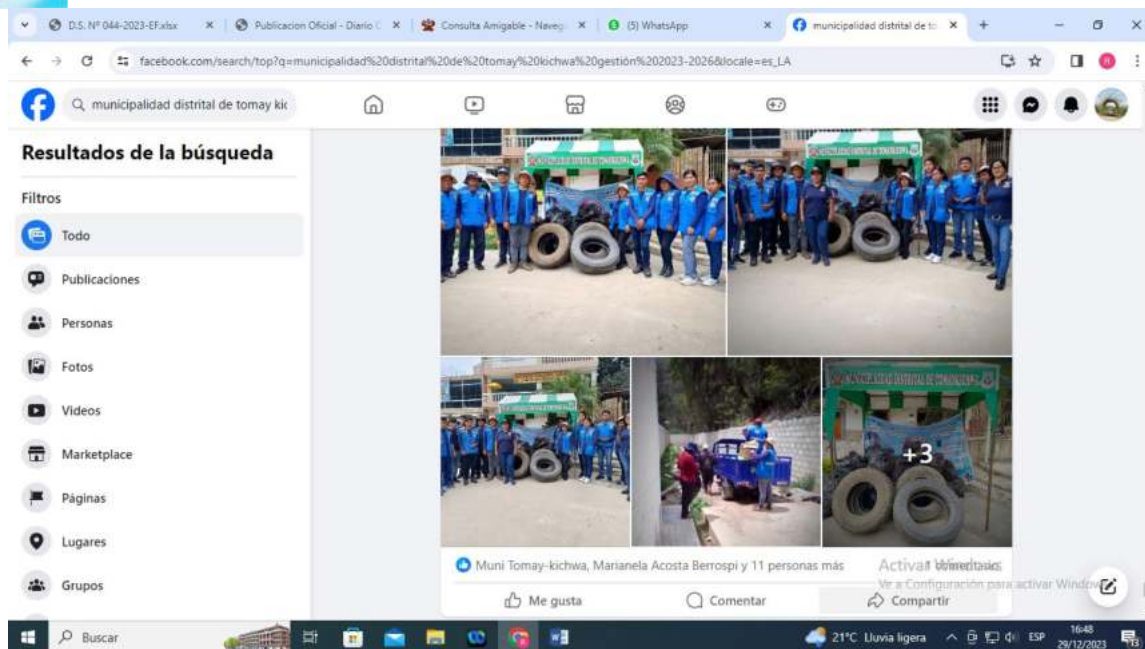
D.S. Nº 044-2023-EF.xlsx × | Publicacion Oficial - Diario × | Consulta Amigable - Naveg × | (5) WhatsApp × | municipalidad distrital de t × | +

facebook.com/search/top?q=municipalidad%20distrital%20de%20tomay%20kichwa%20gestión%202023-2026&locale=es_LA

municipalidad distrital de tomay kic

Resultados de la búsqueda

Filtros

Todo

Publicaciones

Personas

Fotos

Videos

Marketplace

Páginas

Lugares

Grupos

+3

Muni Tomay-kichwa, Marianela Acosta Berrospi y 11 personas más

1 comentario

Activar Windows
Ve a Configuración para activar Windows.

Me gusta

Comentar

Compartir

Buscar

21°C Lluvia ligera

ESP

16:48
29/12/2023